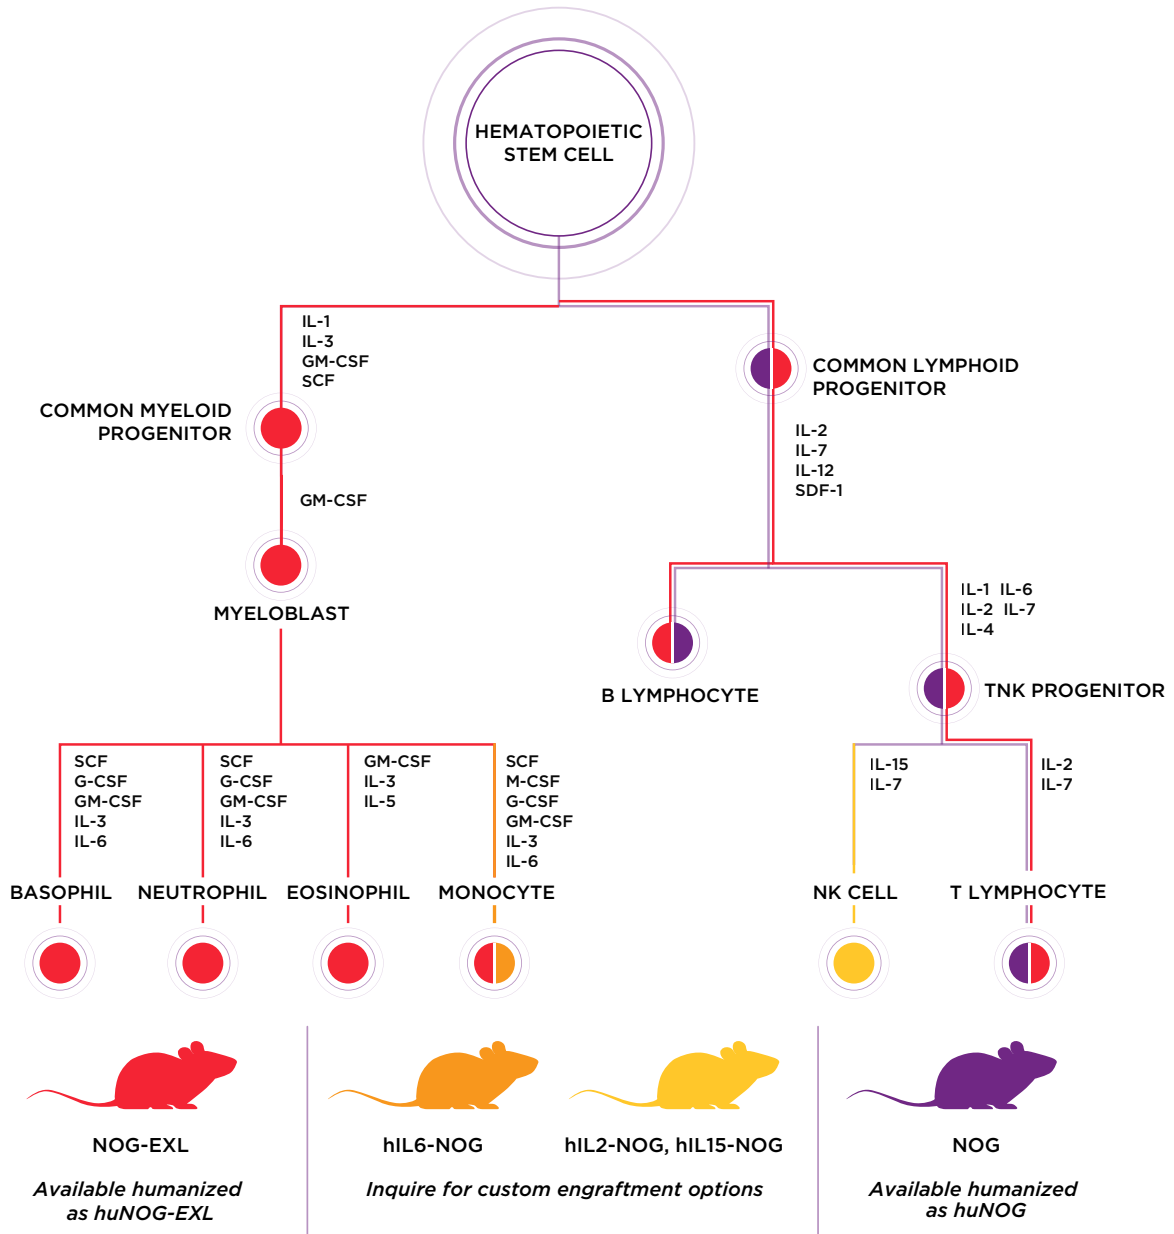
HEMATOPOIETIC STEM CELL

IL-1
IL-3
GM-CSF
SCF

COMMON MYELOID PROGENITOR

COMMON LYMPHOID PROGENITOR

GM-CSF

IL-2
IL-7
IL-12
SDF-1

MYELOBLAST

IL-1 IL-6
IL-2 IL-7
IL-4

B LYMPHOCYTE

TNK PROGENITOR

SCF
G-CSF
GM-CSF
IL-3
IL-6

SCF
G-CSF
GM-CSF
IL-3
IL-6

GM-CSF
IL-3
IL-5

SCF
M-CSF
G-CSF
GM-CSF
IL-3
IL-6

IL-15
IL-7

IL-2
IL-7

BASOPHIL

NEUTROPHIL

EOSINOPHIL

MONOCYTE

NK CELL

T LYMPHOCYTE

NOG-EXL

*Available humanized as huNOG-EXL*

hIL6-NOG

hIL2-NOG, hIL15-NOG

*Inquire for custom engraftment options*

NOG

*Available humanized as huNOG*